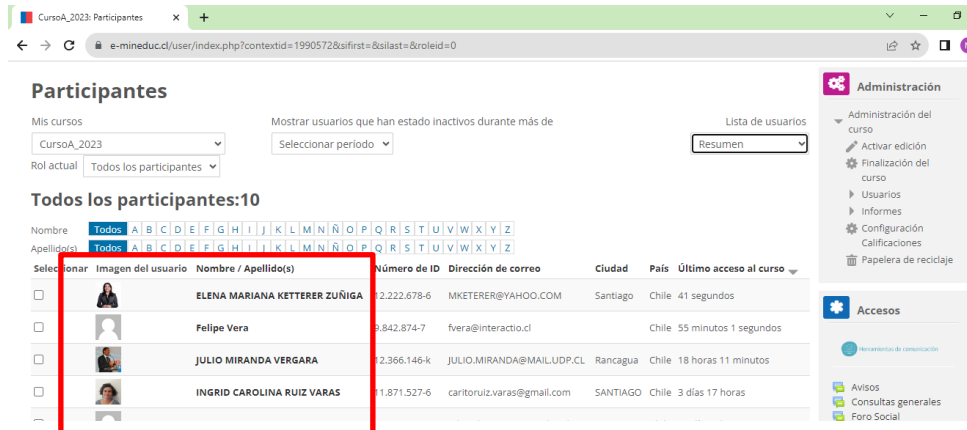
CursoA_2023: Participantes × +

e-mineduc.cl/user/index.php?contextid=1990572&sifirst=&silast=&roleid=0

Participantes

Mis cursos
CursoA_2023
Rol actual Todos los participantes

Mostrar usuarios que han estado inactivos durante más de
Seleccionar periodo

Lista de usuarios
Resumen

Todos los participantes:10

Nombre Todos A B C D E F G H I J K L M N Ñ O P Q R S T U V W X Y Z
Apellido(s) Todos A B C D E F G H I J K L M N Ñ O P Q R S T U V W X Y Z

| Seleccionar | Imagen del usuario | Nombre / Apellido(s) | Número de ID | Dirección de correo | Ciudad | País | Último acceso al curso |
|---|---|---|---|---|---|---|---|
| | | ELENA MARIANA KETTERER ZUÑIGA | 12.222.678-6 | MKETERER@YAHOO.COM | Santiago | Chile | 41 segundos |
| | | Felipe Vera | 9.842.874-7 | fvera@interactio.cl | | Chile | 55 minutos 1 segundos |
| | | JULIO MIRANDA VERGARA | 12.366.146-k | JULIO.MIRANDA@MAIL.UDP.CL | Rancagua | Chile | 18 horas 11 minutos |
| | | INGRID CAROLINA RUIZ VARAS | 11.871.527-6 | caritoruiz.varas@gmail.com | SANTIAGO | Chile | 3 días 17 horas |

Administración
Administración del curso
Activar edición
Finalización del curso
Usuarios
Informes
Configuración Calificaciones
Papelera de reciclaje

Accesos
Herramientas de comunicación
Avisos
Consultas generales
Foro Social